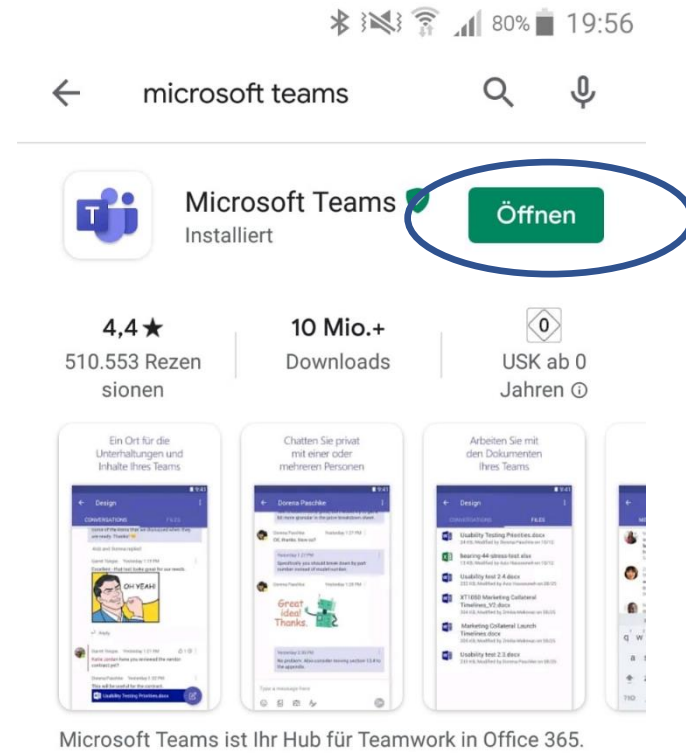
80% 19:56

microsoft teams

Microsoft Teams
Installiert

Öffnen

4,4 ★
510.553 Rezensionen

10 Mio.+
Downloads

0
USK ab 0 Jahren ⓘ

Ein Ort für die Unterhaltungen und Inhalte Ihres Teams

Chatten Sie privat mit einer oder mehreren Personen

Arbeiten Sie mit den Dokumenten Ihres Teams

Design
CONVERSATIONS FILES
OH YEAH!
Usability Testing Priorities.docx

Dorena Paschke
Great idea! Thanks.
Type a message here

Design
CONVERSATIONS FILES
Usability Testing Priorities.docx
Bearing 44 stress test.xlsx
Usability test 2.4.docx
XT1000 Marketing Collateral Timelines_V2.docx
Marketing Collateral Launch Timelines.docx
Usability test 2.2.docx

Microsoft Teams ist Ihr Hub für Teamwork in Office 365.